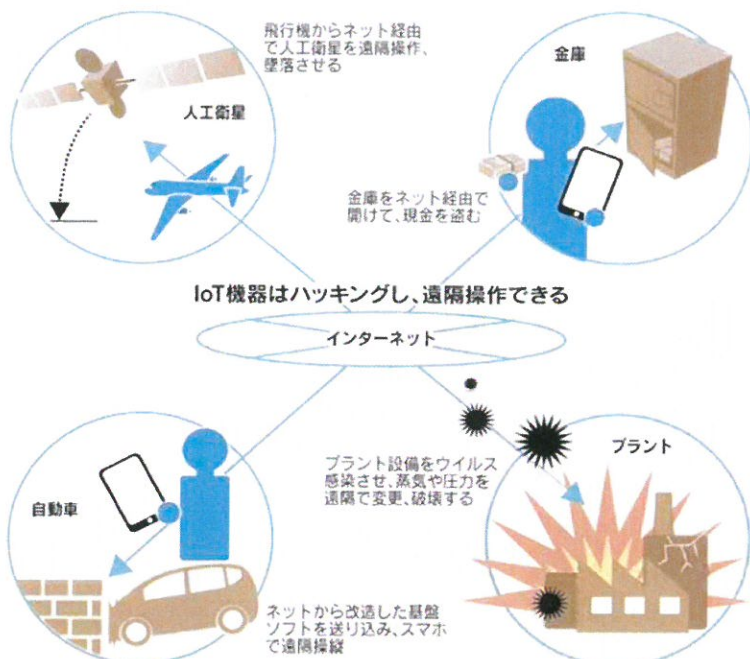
飛行機からネット経由で人工衛星を遠隔操作、墜落させる

人工衛星

金庫

金庫をネット経由で開けて、現金を盗む

IoT機器はハッキングし、遠隔操作できる

インターネット

プラント

プラント設備をウイルス感染させ、蒸気や圧力を遠隔で変更、破壊する

自動車

ネットから改造した基盤ソフトを送り込み、スマホで遠隔操縦